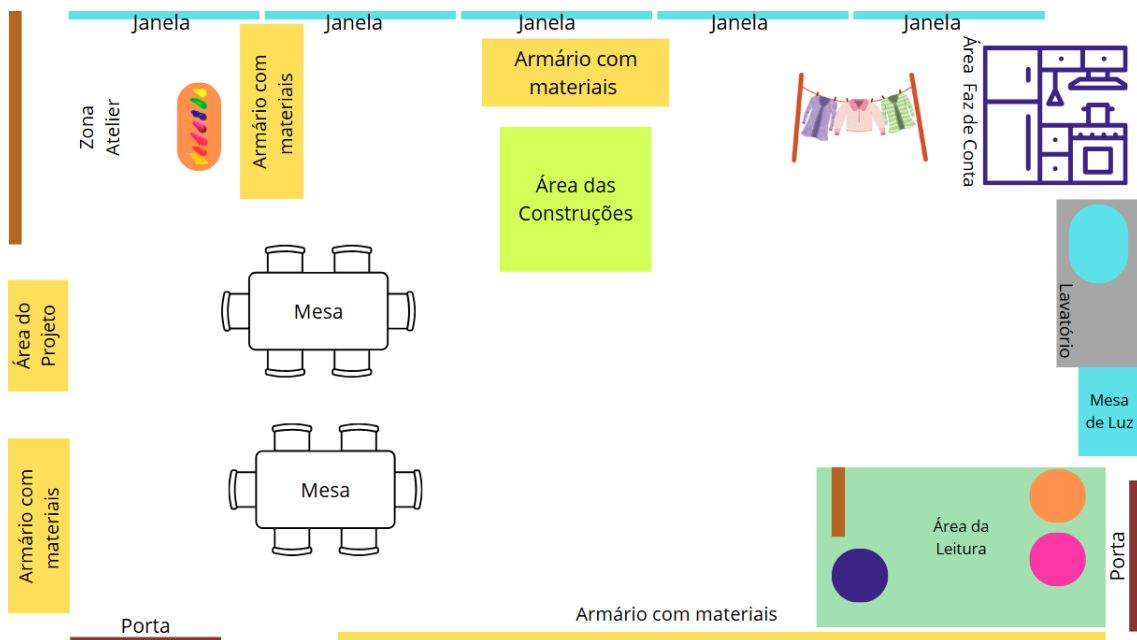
Janela Janela Janela Janela Janela

Zona Atelier

Armário com materiais

Armário com materiais

Área Faz de Conta

Área das Construções

Mesa

Área do Projeto

Lavatório

Mesa de Luz

Mesa

Armário com materiais

Área da Leitura

Porta

Porta

Armário com materiais